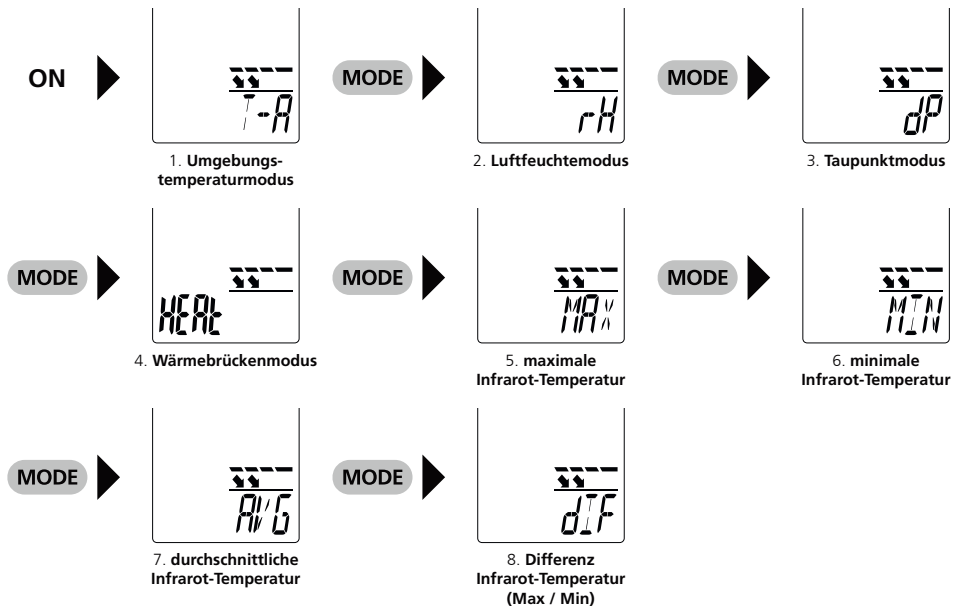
ON

T-A

1. Umgebungstemperaturmodus

MODE

rH

2. Luftfeuchtemodus

MODE

dP

3. Taupunktmodus

MODE

HEAt

4. Wärmebrückenmodus

MODE

MAX

5. maximale Infrarot-Temperatur

MODE

MIN

6. minimale Infrarot-Temperatur

MODE

AVG

7. durchschnittliche Infrarot-Temperatur

MODE

dIF

8. Differenz Infrarot-Temperatur (Max / Min)